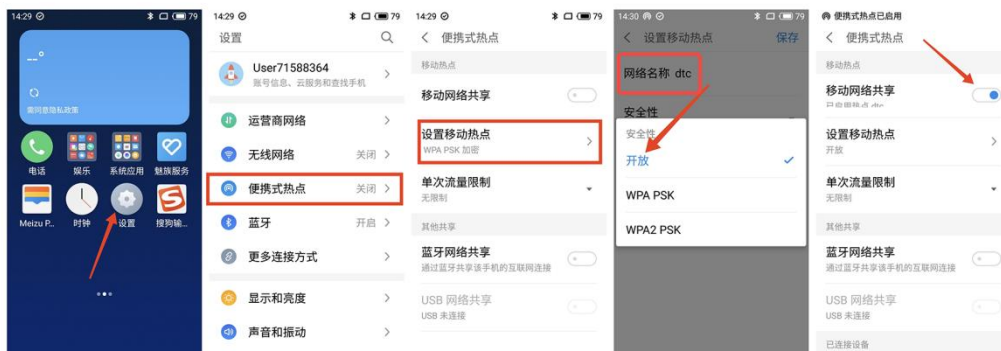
14:29 79

--°

查问隐私政策

电话 娱乐 系统应用 魅族服务

Meizu P... 时钟 设置 搜狗输...

14:29 79

设置

User71588364
账号信息、云服务和查找手机

运营商网络

无线网络 关闭

便携式热点 关闭

蓝牙 开启

更多连接方式

显示和亮度

声音和振动

14:29 79

便携式热点

移动热点

移动网络共享

设置移动热点
WPA PSK 加密

单次流量限制
无限制

其他共享

蓝牙网络共享
通过蓝牙共享该手机的互联网连接

USB 网络共享
USB 未连接

14:30 79

设置移动热点 保存

网络名称 dtc

安全性

安全性

开放

WPA PSK

WPA2 PSK

便携式热点已启用

便携式热点

移动热点

移动网络共享
已启用热点 dtc

设置移动热点
开放

单次流量限制
无限制

其他共享

蓝牙网络共享
通过蓝牙共享该手机的互联网连接

USB 网络共享
USB 未连接

已连接设备